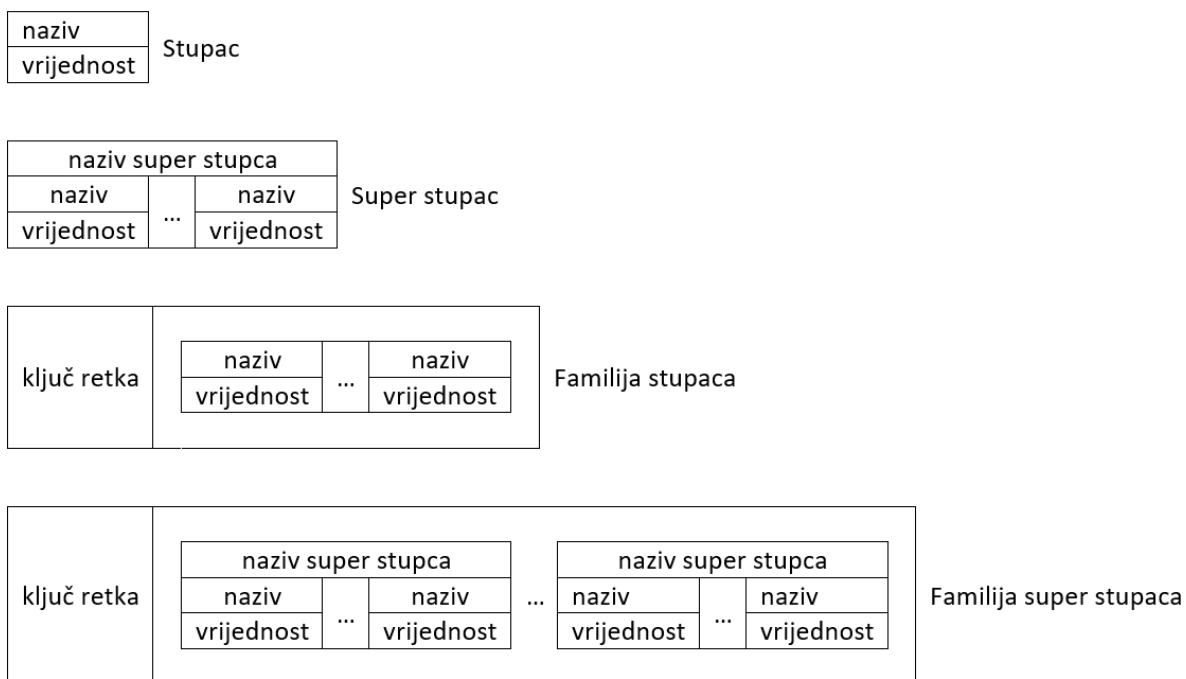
naziv
vrijednost

Stupac

naziv super stupca
naziv ... naziv
vrijednost ... vrijednost

Super stupac

ključ retka
naziv ... naziv
vrijednost ... vrijednost

Familija stupaca

ključ retka
naziv super stupca
naziv ... naziv
vrijednost ... vrijednost
...
naziv super stupca
naziv ... naziv
vrijednost ... vrijednost

Familija super stupaca